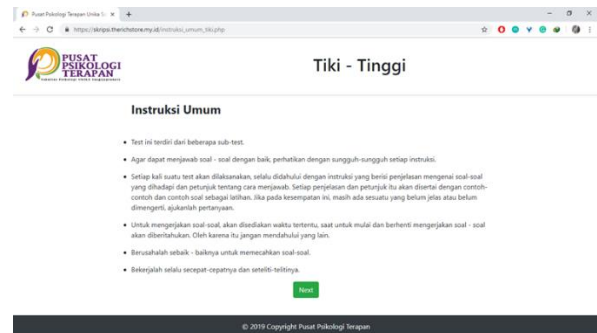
Pusat Psikologi Terapan Unika S: ×

https://skripsi.therichstore.my.id/instruksi_umum_tiki.php

PUSAT PSIKOLOGI TERAPAN

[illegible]

Tiki - Tinggi

Instruksi Umum

• Test ini terdiri dari beberapa sub-test.

• Agar dapat menjawab soal - soal dengan baik, perhatikan dengan sungguh-sungguh setiap instruksi.

• Setiap kali suatu test akan dilaksanakan, selalu didahului dengan instruksi yang berisi penjelasan mengenai soal-soal yang dihadapi dan petunjuk tentang cara menjawab. Setiap penjelasan dan petunjuk itu akan disertai dengan contoh-contoh dan contoh soal sebagai latihan. Jika pada kesempatan ini, masih ada sesuatu yang belum jelas atau belum dimengerti, ajukanlah pertanyaan.

• Untuk mengerjakan soal-soal, akan disediakan waktu tertentu, saat untuk mulai dan berhenti mengerjakan soal - soal akan diberitahukan. Oleh karena itu jangan mendahului yang lain.

• Berusahalah sebaik - baiknya untuk memecahkan soal-soal.

• Bekerjalah selalu secepat-cepatnya dan seteliti-telitinya.

Next

© 2019 Copyright Pusat Psikologi Terapan